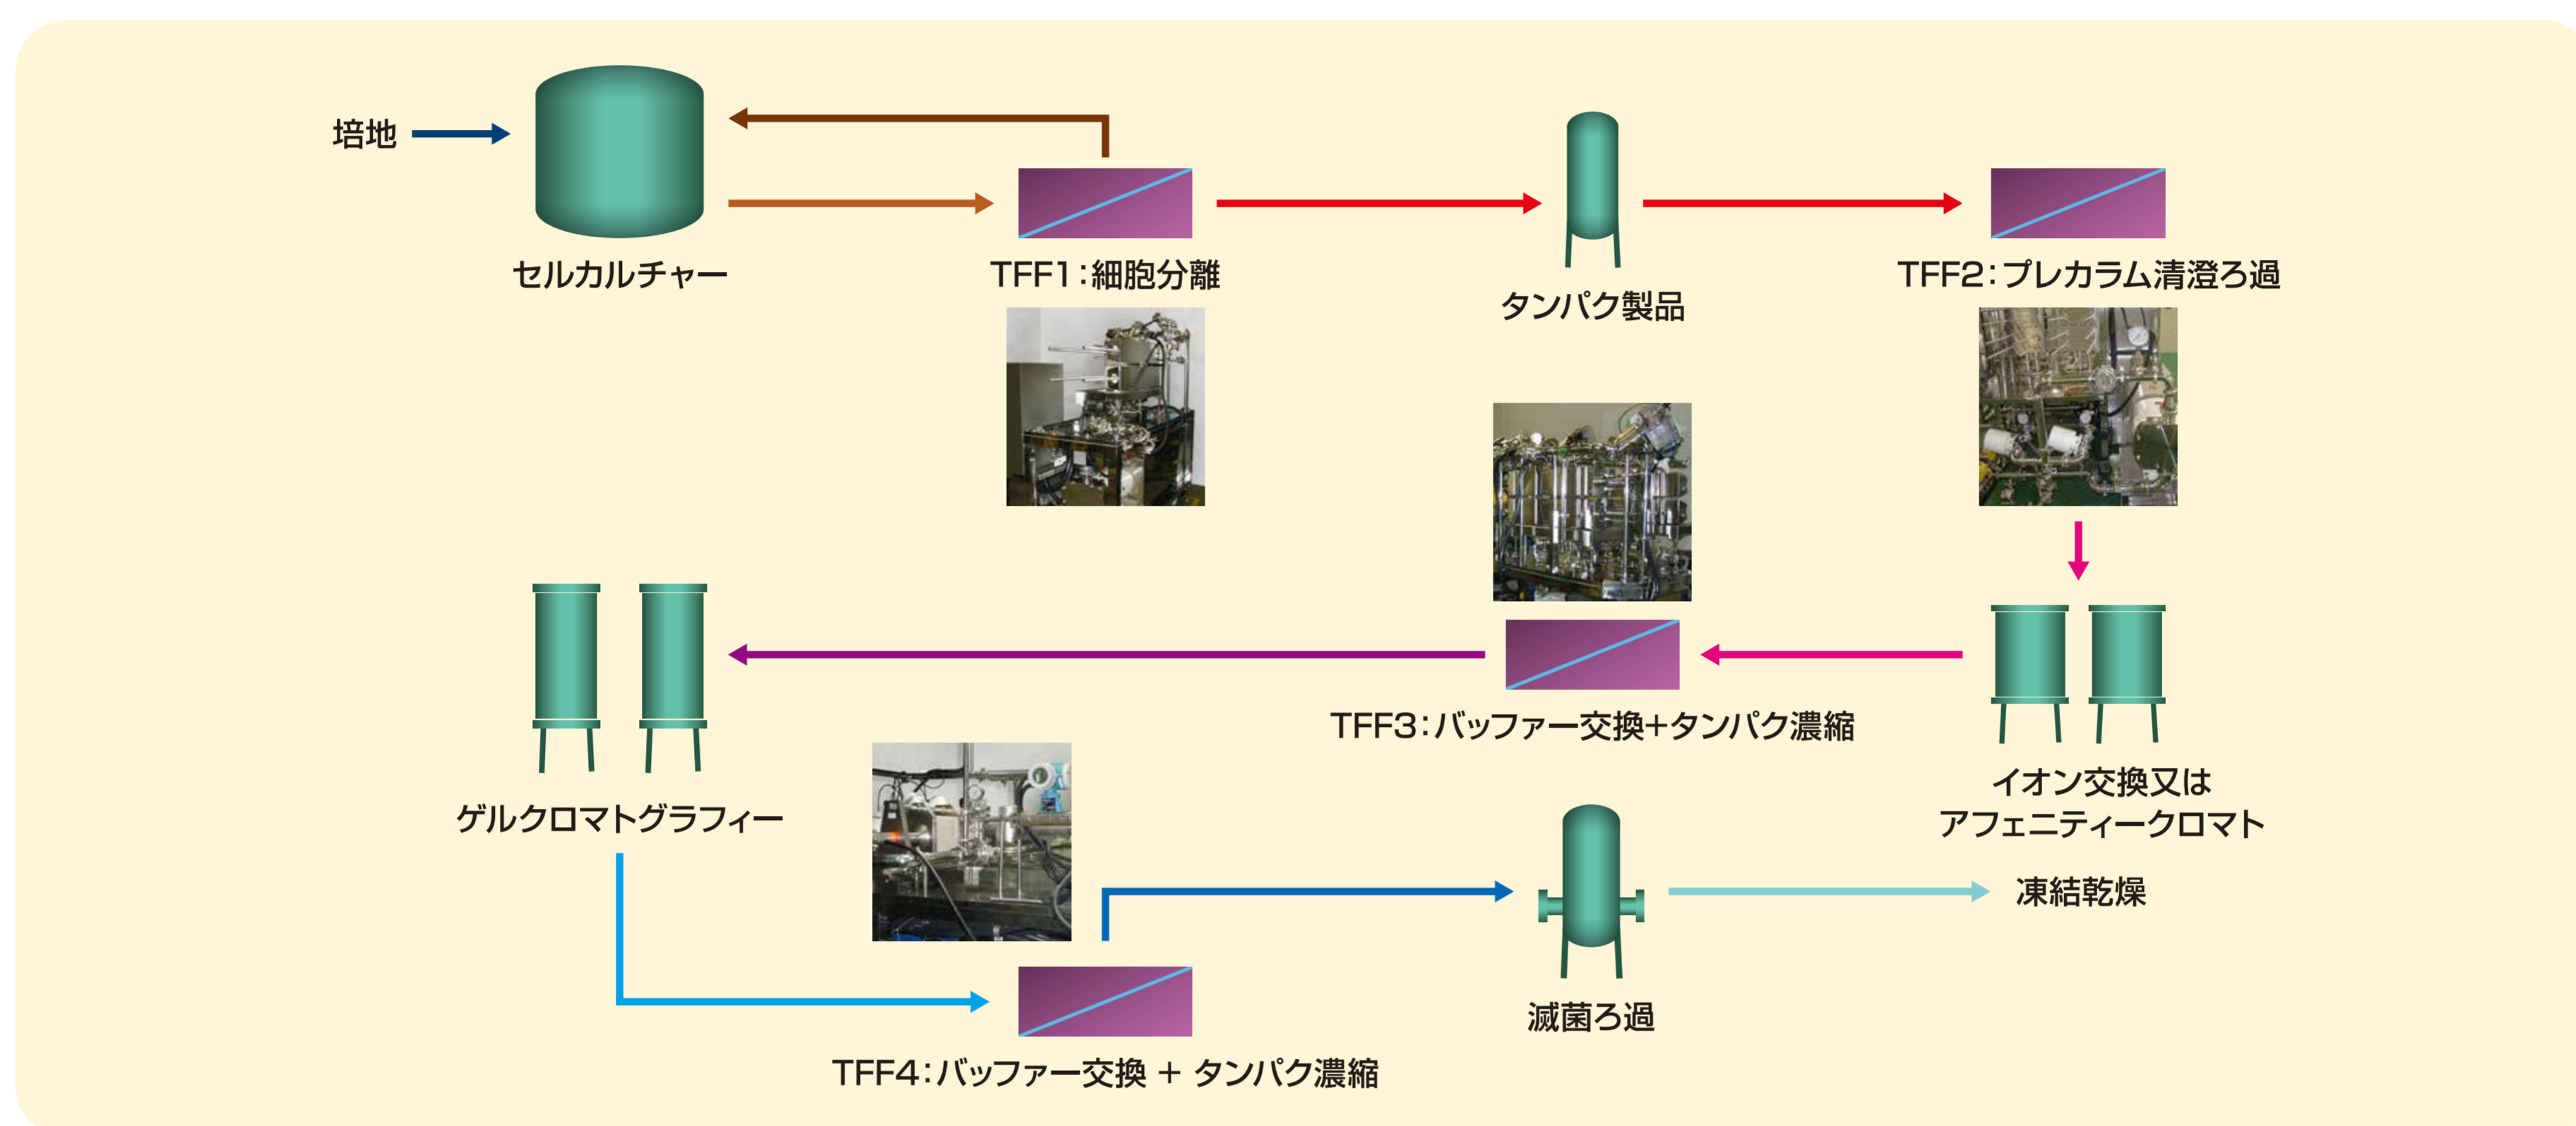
培地

セルカルチャー

TFF1:細胞分離

タンパク製品

TFF2:プレカラム清澄ろ過

TFF3:バッファー交換+タンパク濃縮

イオン交換又は
アフェニティークロマト

ゲルクロマトグラフィー

凍結乾燥

滅菌ろ過

TFF4:バッファー交換 + タンパク濃縮